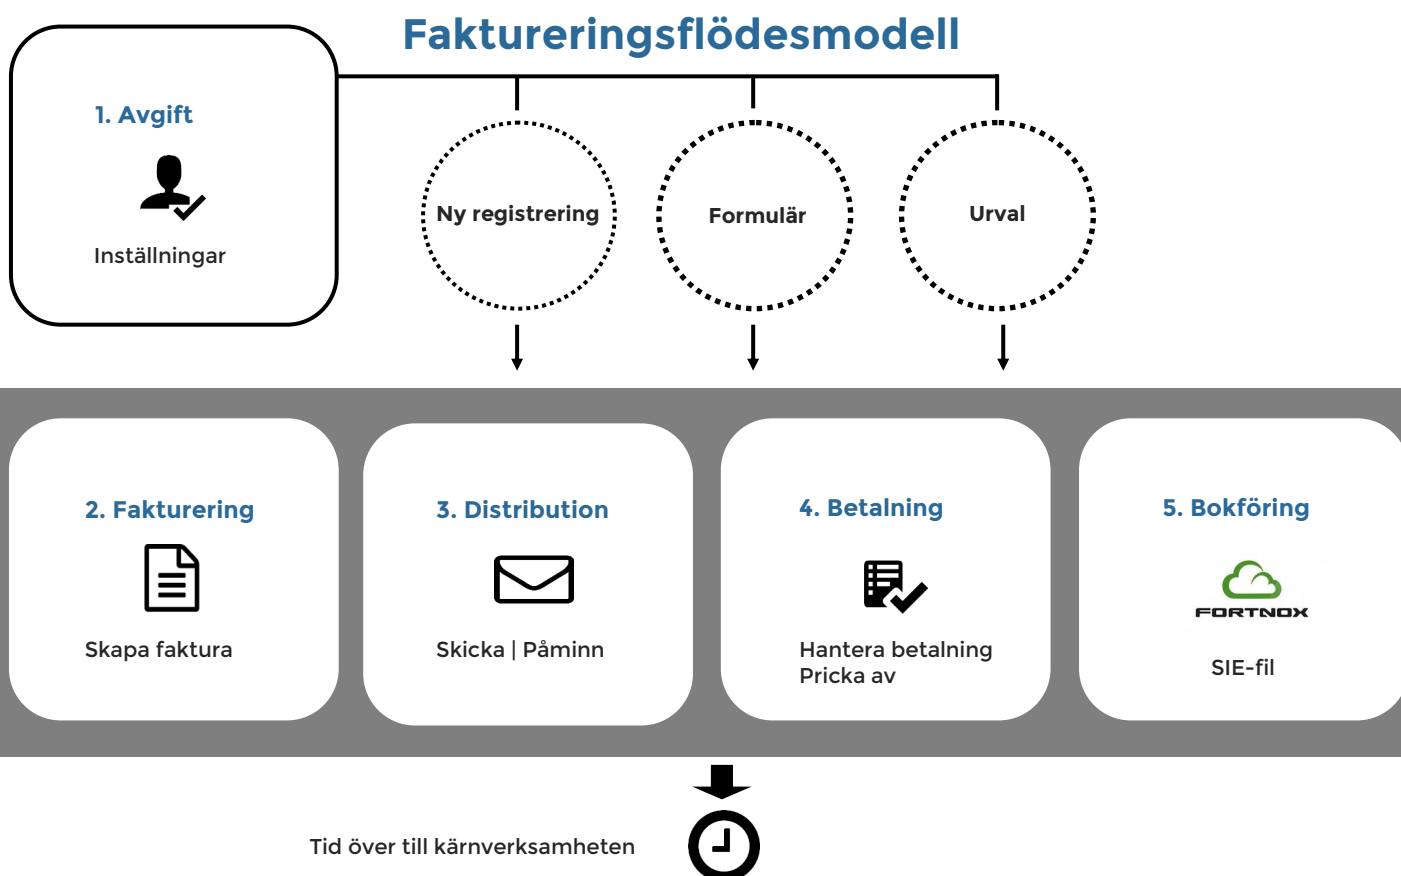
Faktureringsflödesmodell

1. Avgift

Inställningar

Ny registrering

Formulär

Urval

2. Fakturering

Skapa faktura

3. Distribution

Skicka | Påminn

4. Betalning

Hantera betalning
Pricka av

5. Bokföring

FORTNOX

SIE-fil

Tid över till kärnverksamheten